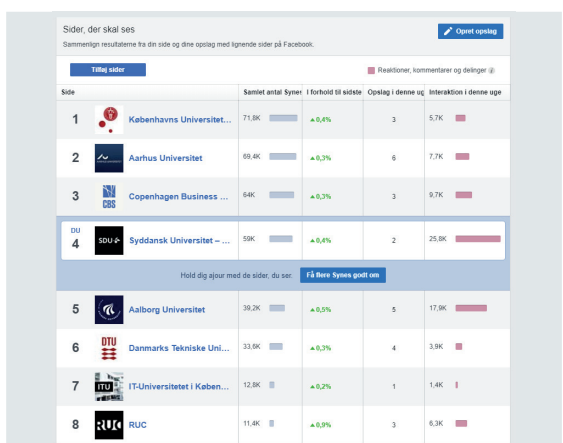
Sider, der skal ses

Sammenlign resultaterne fra din side og dine opslag med lignende sider på Facebook.

Opret opslag

Tilføj sider

Reaktioner, kommentarer og delinger

| Side | | Samlet antal Synes | I forhold til sidste | Opslag i denne uge | Interaktion i denne uge |
|---|---|---|---|---|---|
| 1 | Københavns Universitet... | 71,8K | ▲0,4% | 3 | 5,7K |
| 2 | Aarhus Universitet | 69,4K | ▲0,3% | 6 | 7,7K |
| 3 | Copenhagen Business ... | 64K | ▲0,3% | 3 | 9,7K |
| DU 4 | Syddansk Universitet – ... | 59K | ▲0,4% | 2 | 25,8K |

Hold dig ajour med de sider, du ser. Få flere Synes godt om

| Side | | Samlet antal Synes | I forhold til sidste | Opslag i denne uge | Interaktion i denne uge |
|---|---|---|---|---|---|
| 5 | Aalborg Universitet | 39,2K | ▲0,5% | 5 | 17,9K |
| 6 | Danmarks Tekniske Uni... | 33,6K | ▲0,3% | 4 | 3,9K |
| 7 | IT-Universitetet i Køben... | 12,8K | ▲0,2% | 1 | 1,4K |
| 8 | RUC | 11,4K | ▲0,9% | 3 | 6,3K |